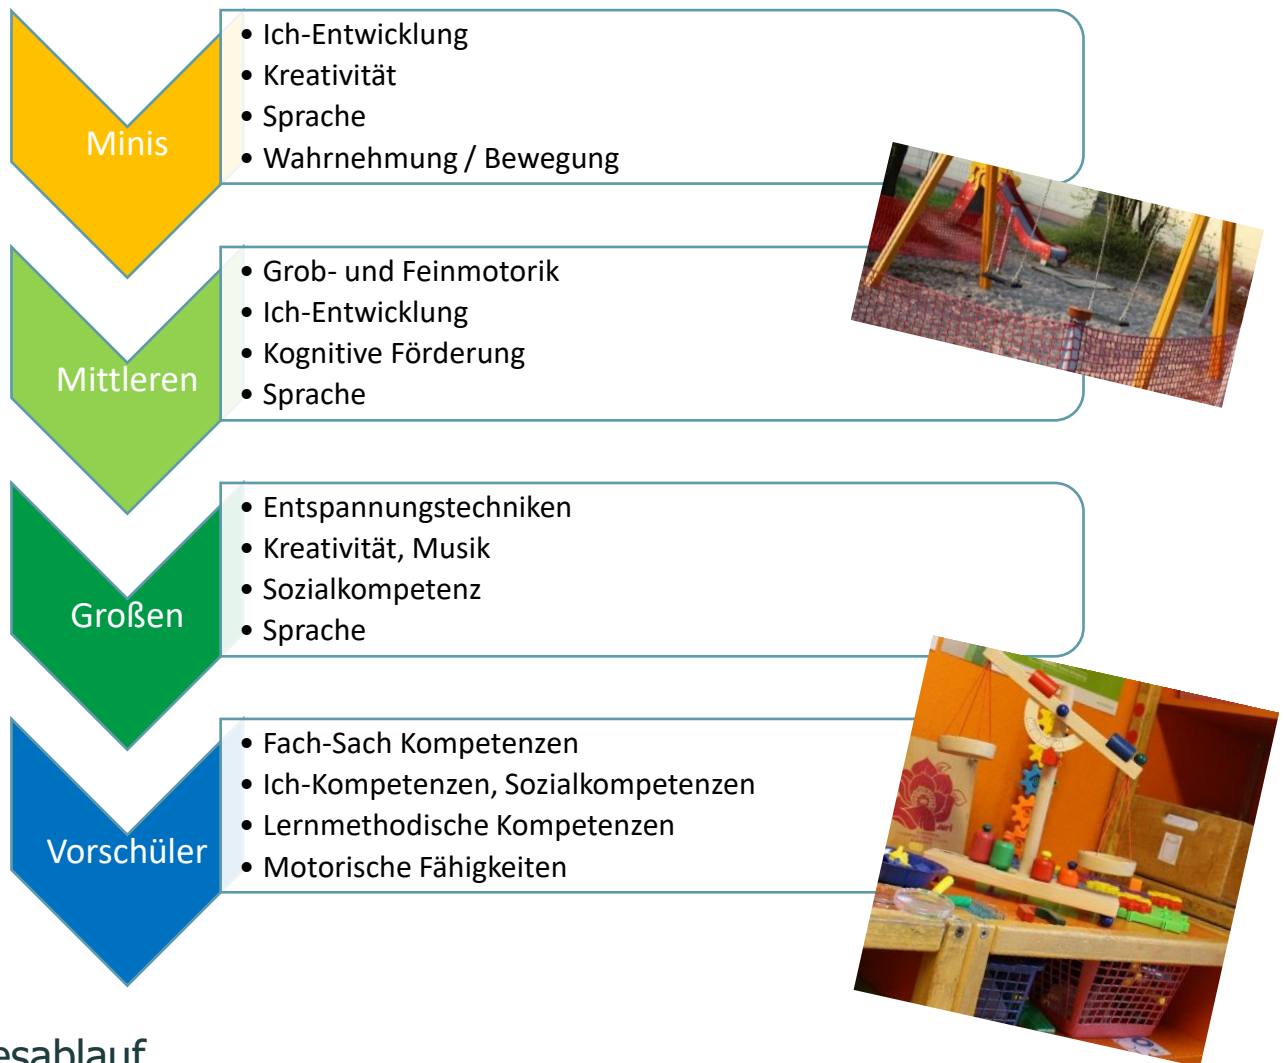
Minis

- Ich-Entwicklung
- Kreativität
- Sprache
- Wahrnehmung / Bewegung

Mittleren

- Grob- und Feinmotorik
- Ich-Entwicklung
- Kognitive Förderung
- Sprache

Großen

- Entspannungstechniken
- Kreativität, Musik
- Sozialkompetenz
- Sprache

Vorschüler

- Fach-Sach Kompetenzen
- Ich-Kompetenzen, Sozialkompetenzen
- Lernmethodische Kompetenzen
- Motorische Fähigkeiten

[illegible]esablauf